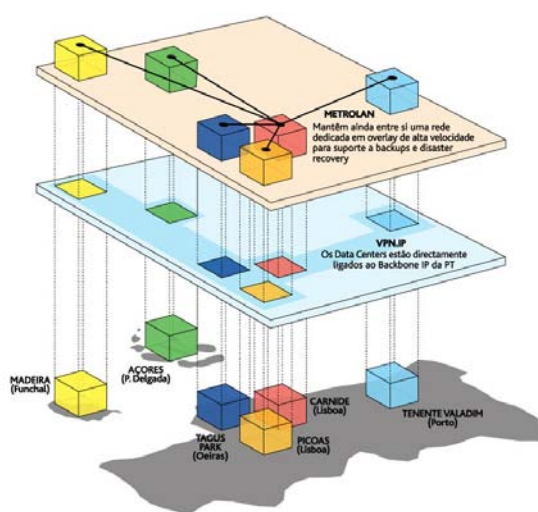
METROLAN
Mantêm ainda entre si uma rede dedicada em overlay de alta velocidade para suporte a backups e disaster recovery

VPN.IP
Os Data Centers estão directamente ligados ao Backbone IP da PT

MADEIRA
(Funchal)

AÇORES
(P. Delgada)

CARNIDE
(Lisboa)

TENENTE VALADIM
(Porto)

TAGUS PARK
(Oeiras)

PICOAS
(Lisboa)